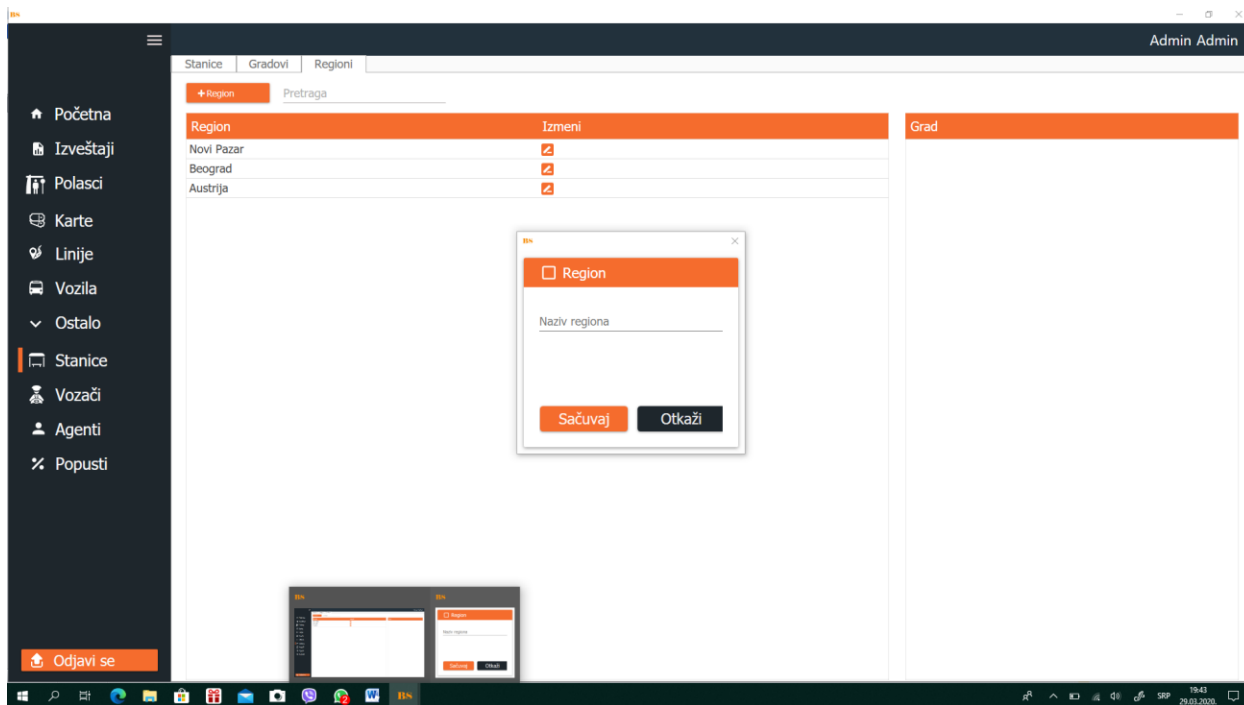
BS

Admin Admin

Stanice Gradovi Regioni

+ Region
Pretraga

| Region | Izmeni |
|---|---|
| Novi Pazar | |
| Beograd | |
| Austrija | |

Grad

Početna
Izveštaji
Polasci
Karte
Linije
Vozila
Ostalo
Stanice
Vozači
Agenti
Popusti

Odjavi se

BS

Region

Naziv regiona

Sačuvaj
Otkaži

BS
BS
Region
Naziv regiona
Sačuvaj
Otkaži

BS

SRP
19:43
29.03.2020.